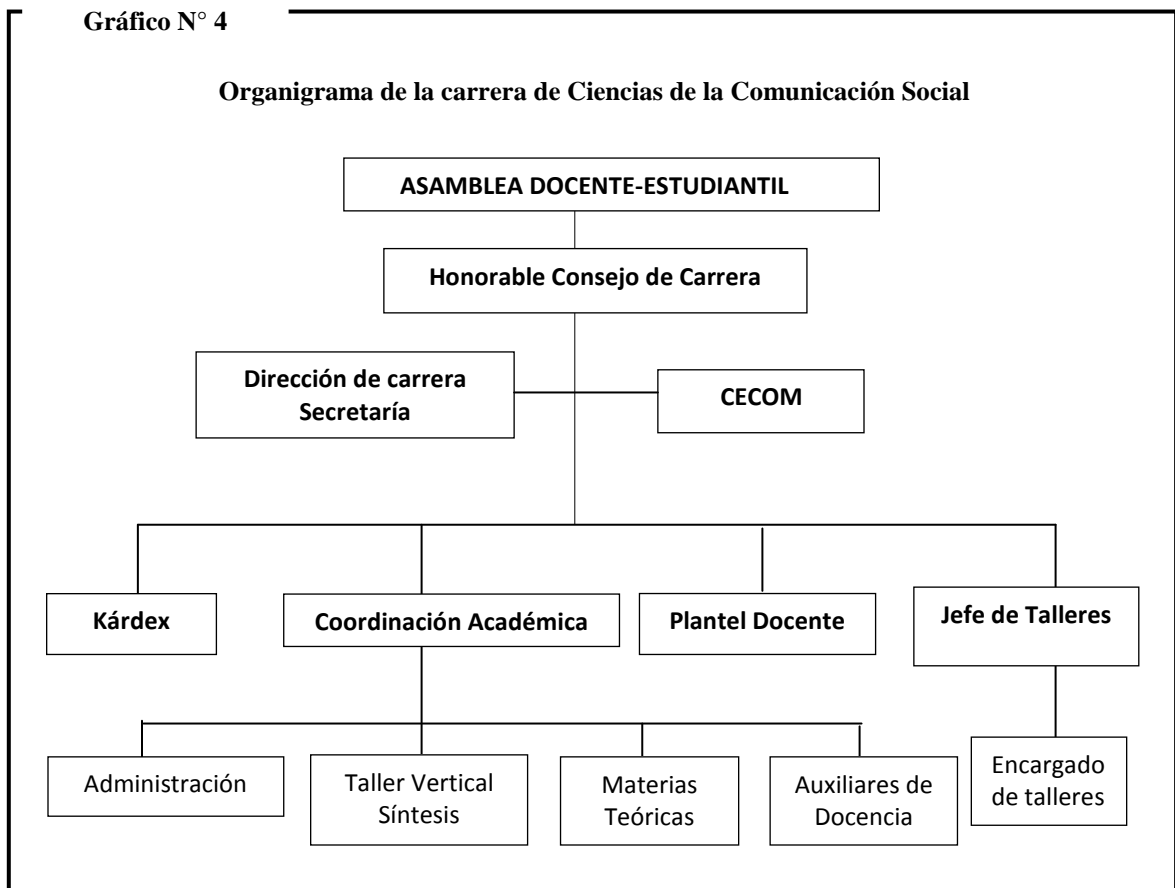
Gráfico N° 4

Organigrama de la carrera de Ciencias de la Comunicación Social

ASAMBLEA DOCENTE-ESTUDIANTIL

Honorable Consejo de Carrera

Dirección de carrera
Secretaría

CECOM

Kárdex

Coordinación Académica

Plantel Docente

Jefe de Talleres

Administración

Taller Vertical
Síntesis

Materias
Teóricas

Auxiliares de
Docencia

Encargado
de talleres